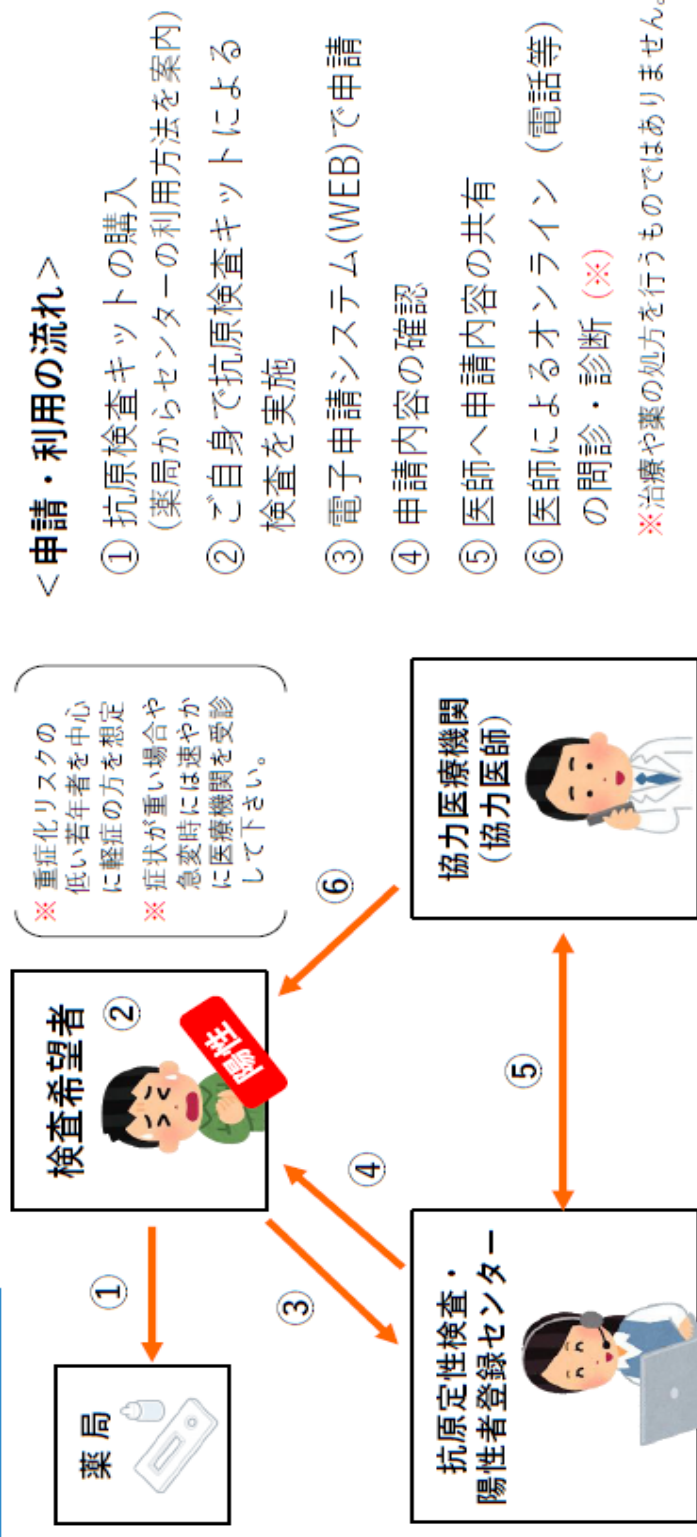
＜申請・利用の流れ＞

① 抗原検査キットの購入（薬局からセンターの利用方法を案内）

② ご自身で抗原検査キットによる検査を実施

③ 電子申請システム(WEB)で申請

④ 申請内容の確認

⑤ 医師へ申請内容の共有

⑥ 医師によるオンライン（電話等）の問診・診断（※）

※治療や薬の処方を行うものではありません。

※ 重症化リスクの低い若年者を中心に軽症の方を想定

※ 症状が重い場合や急変時には速やかに医療機関を受診して下さい。

検査希望者 ②

陽性

薬局

抗原定性検査・陽性者登録センター

協力医療機関（協力医師）

①

②

③

④

⑤

⑥